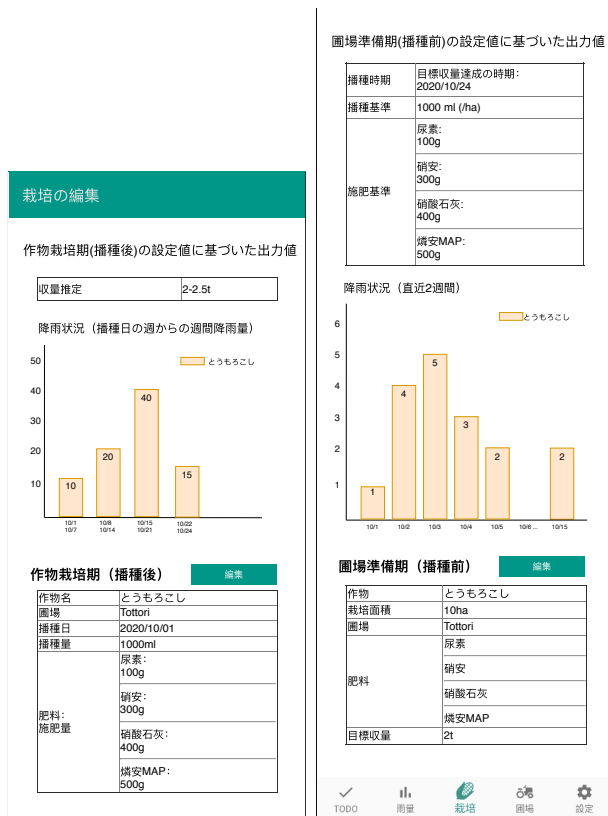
栽培の編集

作物栽培期(播種後)の設定値に基づいた出力値

| 収量推定 | 2-2.5t |
|---|---|

降雨状況（播種日の週からの週間降雨量）

とうもろこし

50
40
30
20
10

10
20
40
15

10/1 10/7
10/8 10/14
10/15 10/21
10/22 10/24

作物栽培期（播種後）

編集

| 作物名 | とうもろこし |
|---|---|
| 圃場 | Tottori |
| 播種日 | 2020/10/01 |
| 播種量 | 1000ml |
| 肥料: 施肥量 | 尿素: 100g |
| | 硝安: 300g |
| | 硝酸石灰: 400g |
| | 燐安MAP: 500g |

圃場準備期(播種前)の設定値に基づいた出力値

| 播種時期 | 目標収量達成の時期: 2020/10/24 |
|---|---|
| 播種基準 | 1000 ml (/ha) |
| 施肥基準 | 尿素: 100g |
| | 硝安: 300g |
| | 硝酸石灰: 400g |
| | 燐安MAP: 500g |

降雨状況（直近2週間）

とうもろこし

6
5
4
3
2
1

1
4
5
3
2
2

10/1 10/2 10/3 10/4 10/5 10/6 ... 10/15

圃場準備期（播種前）

編集

| 作物 | とうもろこし |
|---|---|
| 栽培面積 | 10ha |
| 圃場 | Tottori |
| 肥料 | 尿素 |
| | 硝安 |
| | 硝酸石灰 |
| | 燐安MAP |
| 目標収量 | 2t |

TODO 雨量 栽培 圃場 設定